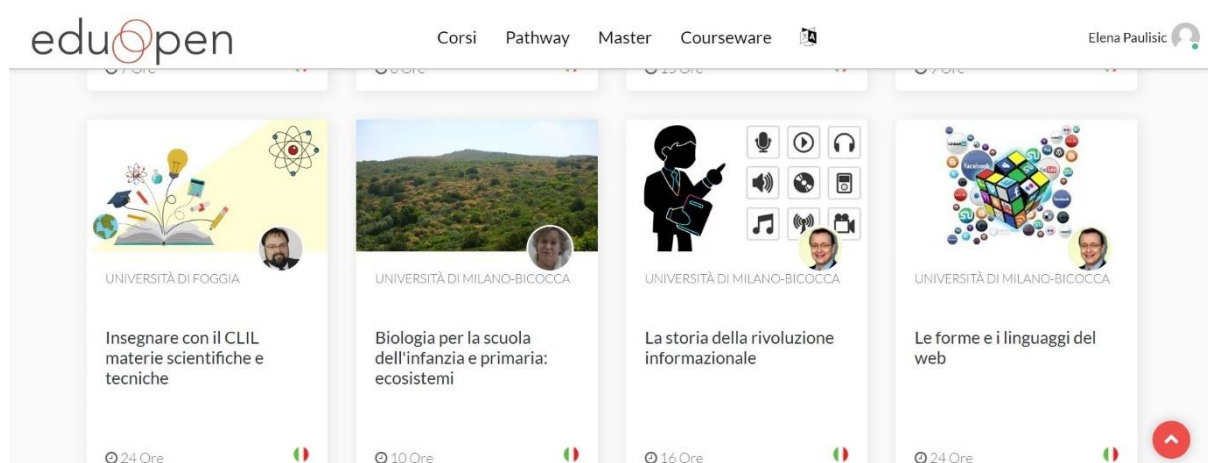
eduopen

Corsi Pathway Master Courseware

Elena Paulisic

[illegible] Ore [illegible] Ore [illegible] Ore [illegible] Ore

UNIVERSITÀ DI FOGGIA

Insegnare con il CLIL materie scientifiche e tecniche

24 Ore

UNIVERSITÀ DI MILANO-BICOCCA

Biologia per la scuola dell'infanzia e primaria: ecosistemi

10 Ore

UNIVERSITÀ DI MILANO-BICOCCA

La storia della rivoluzione informazionale

16 Ore

UNIVERSITÀ DI MILANO-BICOCCA

Le forme e i linguaggi del web

24 Ore